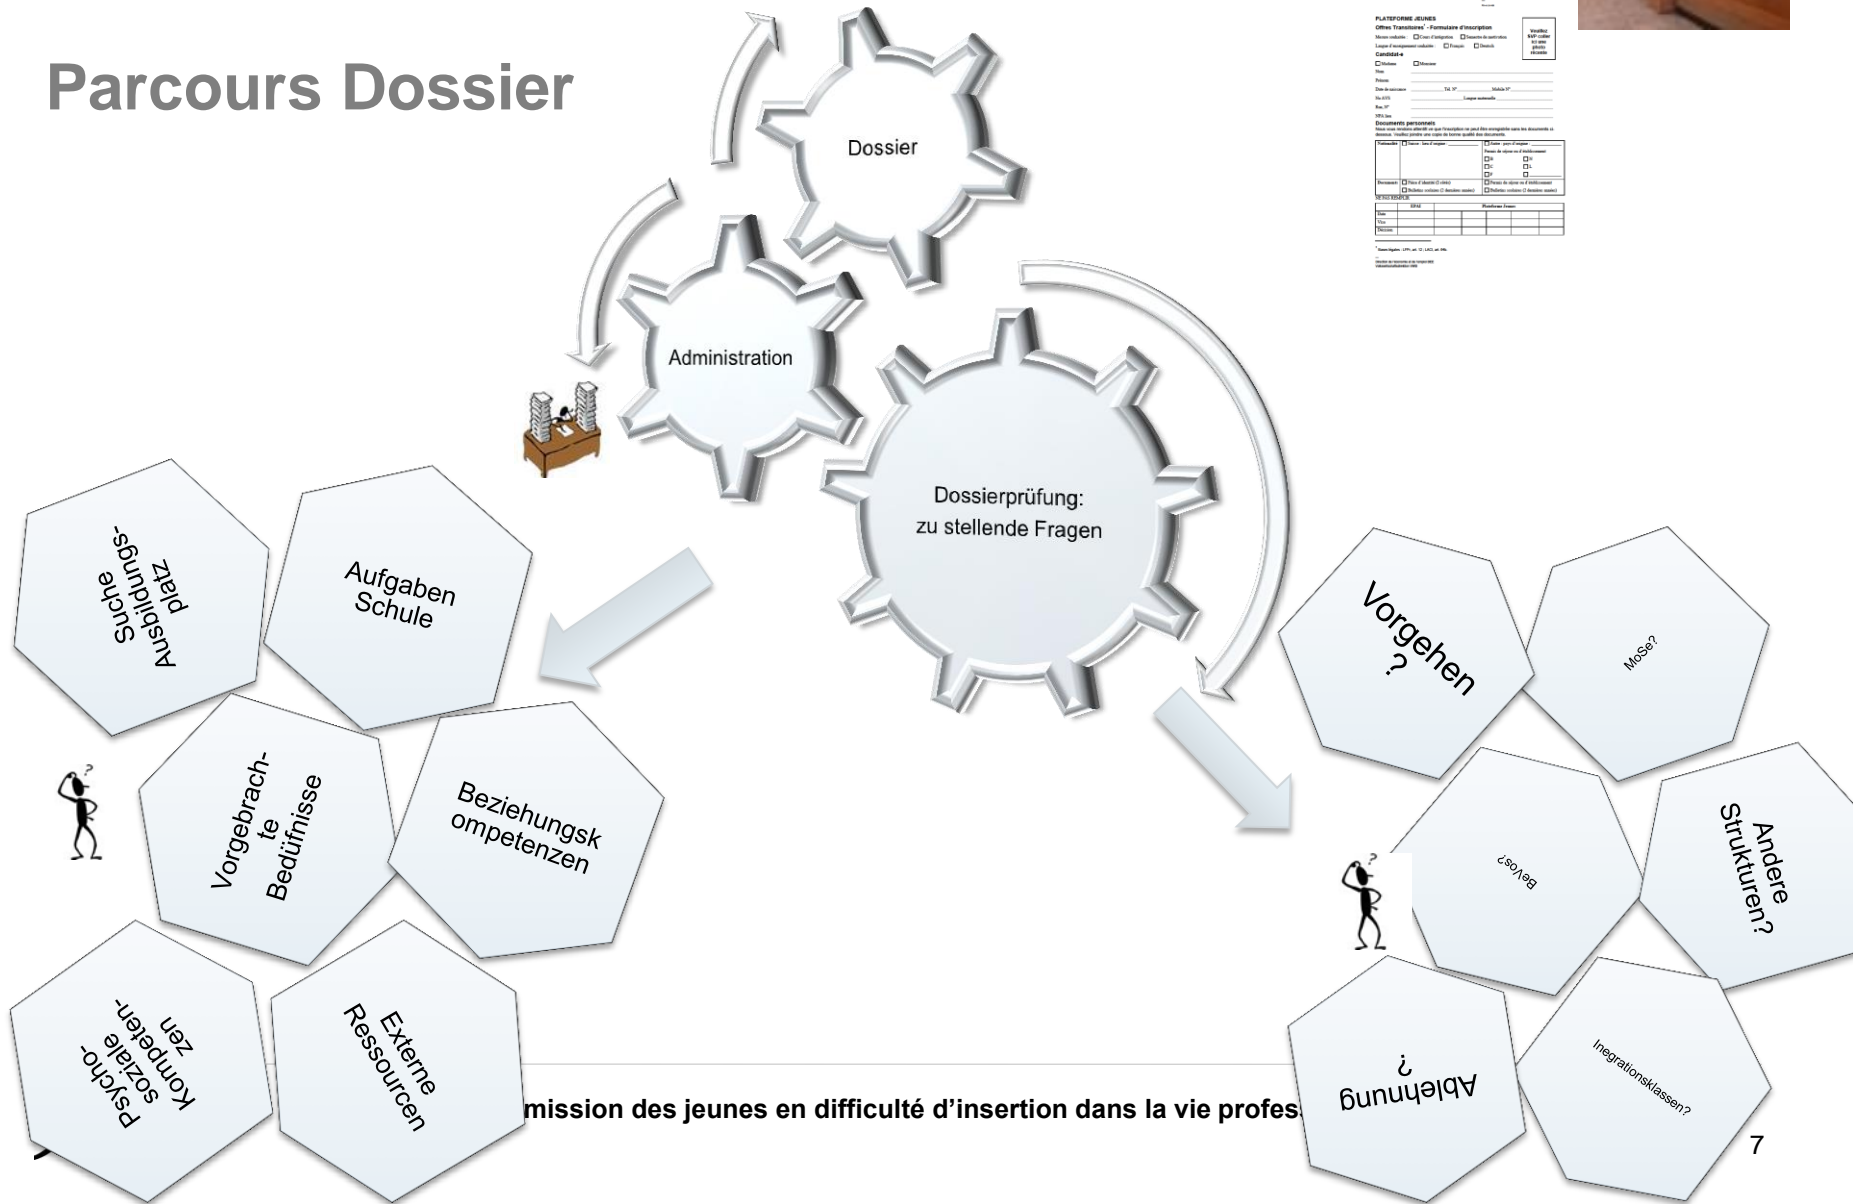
Parcours Dossier

Dossier

Administration

Dossierprüfung: zu stellende Fragen

PLATEFORME JEUNES

Offres Transitoires - Formulaire d'inscription

Candidat-e

Documents personnels

Suche Ausbildungsplatz

Aufgaben Schule

Vorgebrachte Bedüfnisse

Beziehungskompetenzen

Psycho-soziale Kompetenzen

Externe Ressourcen

Vorgehen ?

MoSe?

BeVos?

Andere Strukturen?

Ablehnung ?

Inegrationsklassen?

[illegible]mission des jeunes en difficulté d'insertion dans la vie profes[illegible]

7